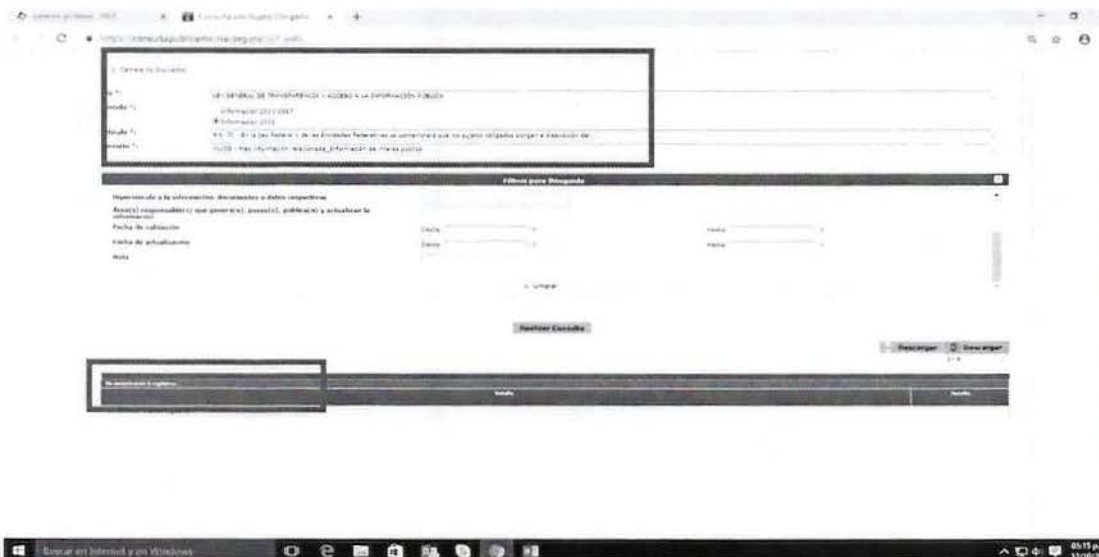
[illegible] × Consulta por Sujeto Obligado × +

https://consultapublicamx.inai.org.mx/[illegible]

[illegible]

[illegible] *: LEY GENERAL DE TRANSPARENCIA Y ACCESO A LA INFORMACIÓN PÚBLICA

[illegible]odo *: Información 2015-2017
Información 2018

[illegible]tículo *: Art. 70 - En la Ley Federal y de las Entidades Federativas se contemplará que los sujetos obligados pongan a disposición del

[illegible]mato *: XLVIII - Más información relacionada_Información de interés público

Filtros para Búsqueda

Hipervínculo a la información, documentos o datos respectivos

Área(s) responsable(s) que genera(n), posee(n), publica(n) y actualizan la información

Fecha de validación Desde Hasta

Fecha de actualización Desde Hasta

Nota

Limpiar

Realizar Consulta

Descargar Descargar

Se encontraron 0 registros

Detalle Detalle

Buscar en Internet y en Windows

05:15 p.